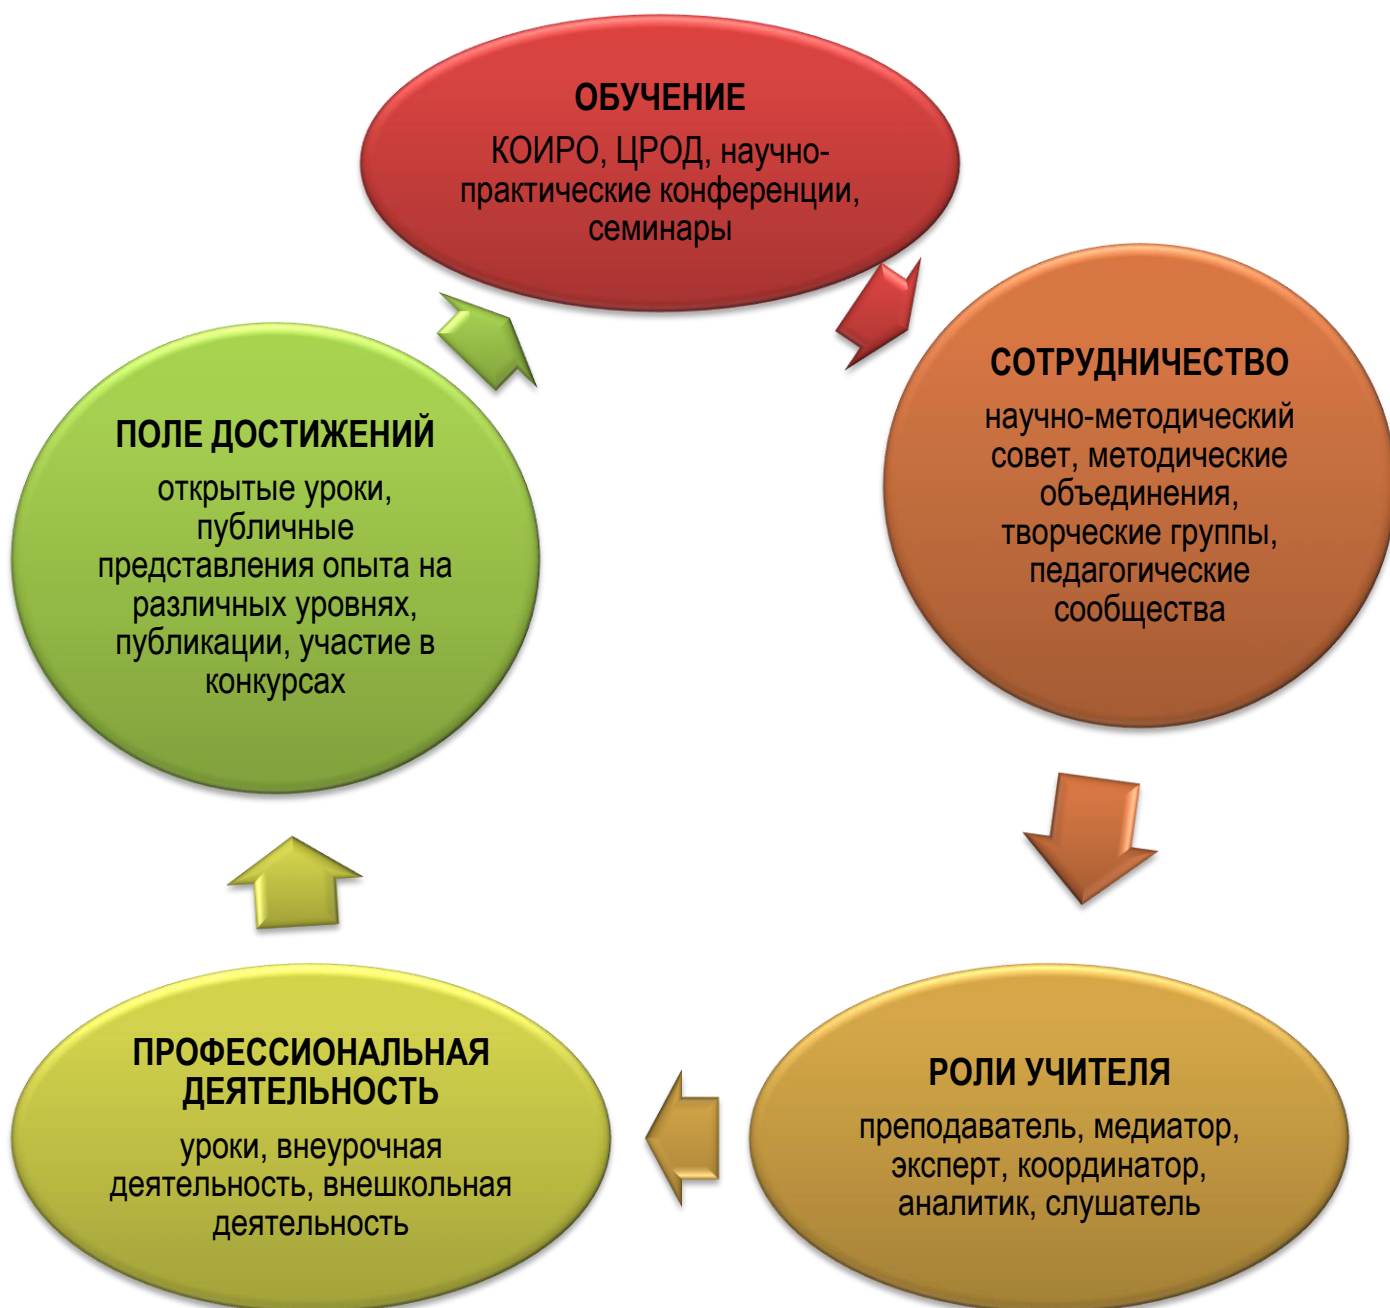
ОБУЧЕНИЕ

КОИРО, ЦРОД, научно-практические конференции, семинары

СОТРУДНИЧЕСТВО

научно-методический совет, методические объединения, творческие группы, педагогические сообщества

РОЛИ УЧИТЕЛЯ

преподаватель, медиатор, эксперт, координатор, аналитик, слушатель

ПРОФЕССИОНАЛЬНАЯ ДЕЯТЕЛЬНОСТЬ

уроки, внеурочная деятельность, внешкольная деятельность

ПОЛЕ ДОСТИЖЕНИЙ

открытые уроки, публичные представления опыта на различных уровнях, публикации, участие в конкурсах